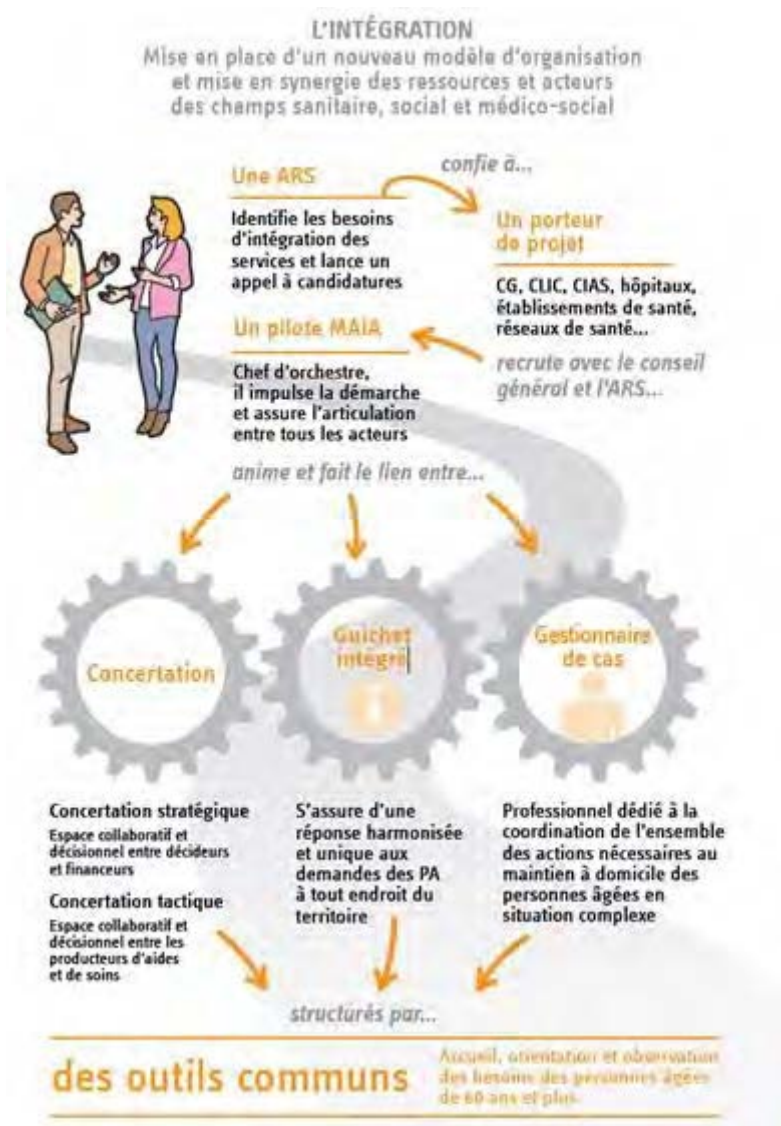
L'INTÉGRATION
Mise en place d'un nouveau modèle d'organisation et mise en synergie des ressources et acteurs des champs sanitaire, social et médico-social

Une ARS

Identifie les besoins d'intégration des services et lance un appel à candidatures

confie à...

Un porteur de projet

CG, CLIC, CIAS, hôpitaux, établissements de santé, réseaux de santé...

Un pilote MAIA

Chef d'orchestre, il impulse la démarche et assure l'articulation entre tous les acteurs

recrute avec le conseil général et l'ARS...

anime et fait le lien entre...

Concertation

Guichet intégré

Gestionnaire de cas

Concertation stratégique
Espace collaboratif et décisionnel entre décideurs et financeurs

Concertation tactique
Espace collaboratif et décisionnel entre les producteurs d'aides et de soins

S'assure d'une réponse harmonisée et unique aux demandes des PA à tout endroit du territoire

Professionnel dédié à la coordination de l'ensemble des actions nécessaires au maintien à domicile des personnes âgées en situation complexe

structurés par...

des outils communs

Accueil, orientation et observation des besoins des personnes âgées de 60 ans et plus